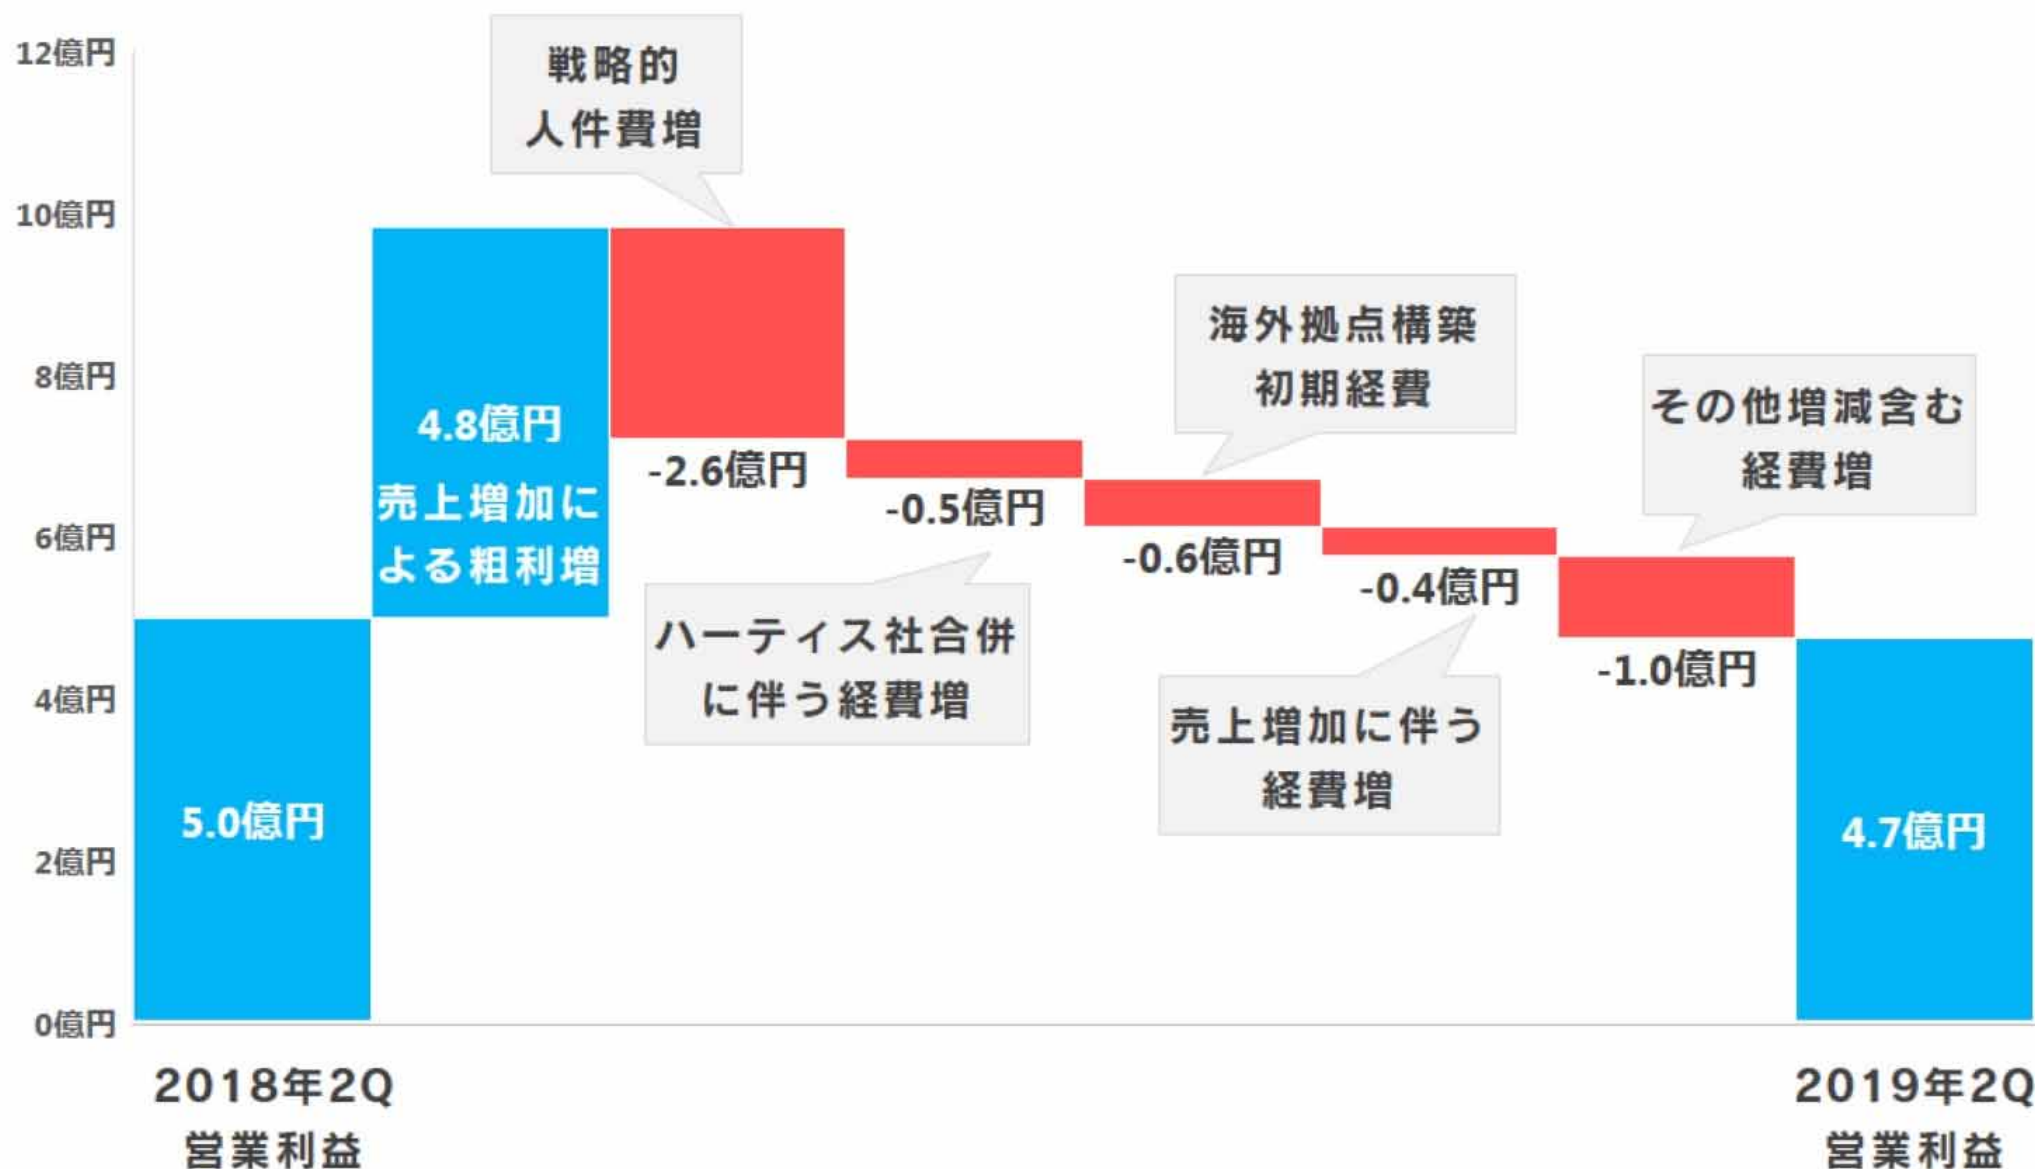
12億円
10億円
8億円
6億円
4億円
2億円
0億円

5.0億円

4.8億円
売上増加による粗利増

戦略的人件費増
-2.6億円

-0.5億円
ハーティス社合併に伴う経費増

海外拠点構築初期経費
-0.6億円

-0.4億円
売上増加に伴う経費増

その他増減含む経費増
-1.0億円

4.7億円

2018年2Q
営業利益

2019年2Q
営業利益